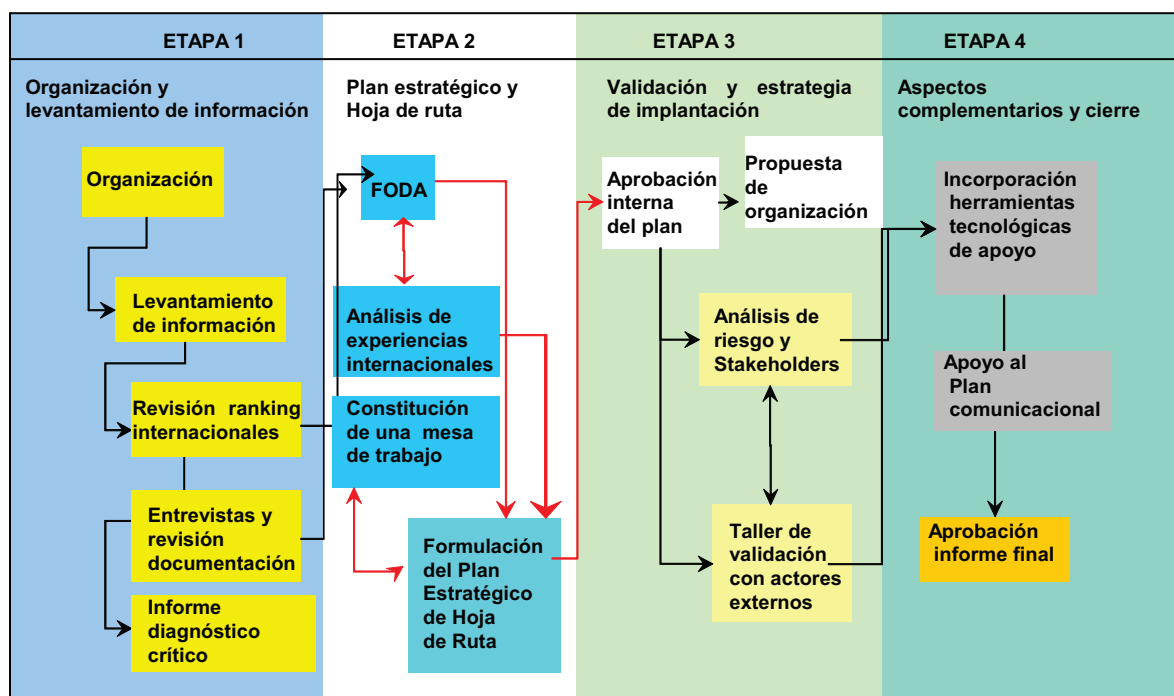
ETAPA 1

Organización y levantamiento de información

Organización

Levantamiento de información

Revisión ranking internacionales

Entrevistas y revisión documentación

Informe diagnóstico crítico

ETAPA 2

Plan estratégico y Hoja de ruta

FODA

Análisis de experiencias internacionales

Constitución de una mesa de trabajo

Formulación del Plan Estratégico de Hoja de Ruta

ETAPA 3

Validación y estrategia de implantación

Aprobación interna del plan

Propuesta de organización

Análisis de riesgo y Stakeholders

Taller de validación con actores externos

ETAPA 4

Aspectos complementarios y cierre

Incorporación herramientas tecnológicas de apoyo

Apoyo al Plan comunicacional

Aprobación informe final